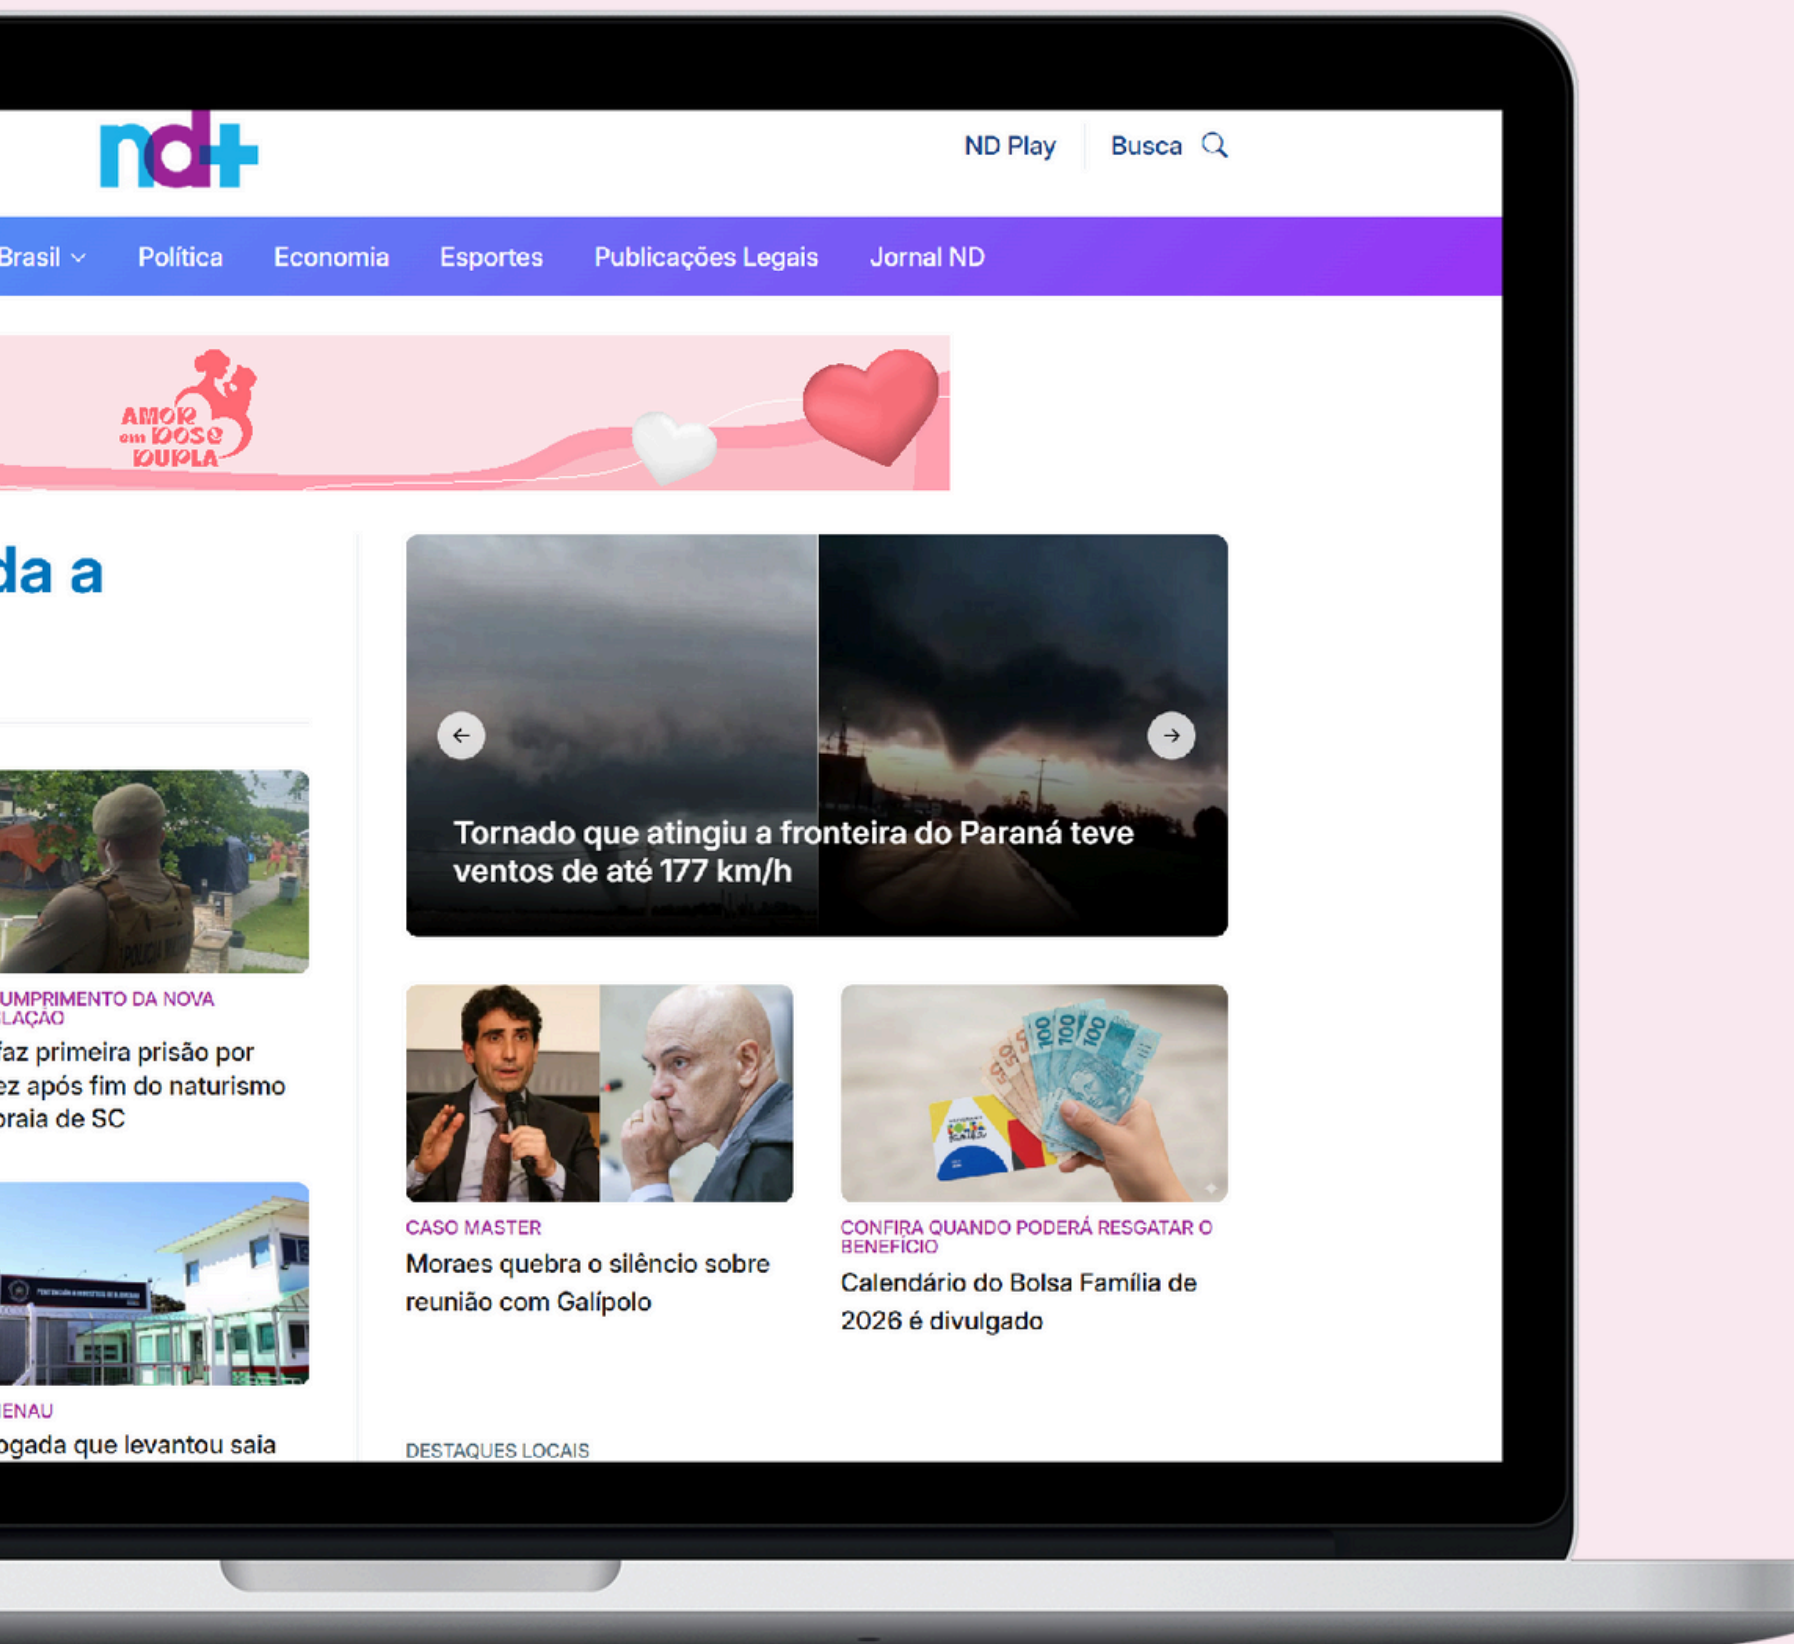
nd+

ND Play Busca

Brasil Política Economia Esportes Publicações Legais Jornal ND

AMOR em DOSE DUPLA

da a

UMPRIMENTO DA NOVA LAÇÃO

faz primeira prisão por ez após fim do naturismo praia de SC

ENAU

ogada que levantou saia

Tornado que atingiu a fronteira do Paraná teve ventos de até 177 km/h

CASO MASTER

Moraes quebra o silêncio sobre reunião com Galípolo

CONFIRA QUANDO PODERÁ RESGATAR O BENEFÍCIO

Calendário do Bolsa Família de 2026 é divulgado

DESTAQUES LOCAIS